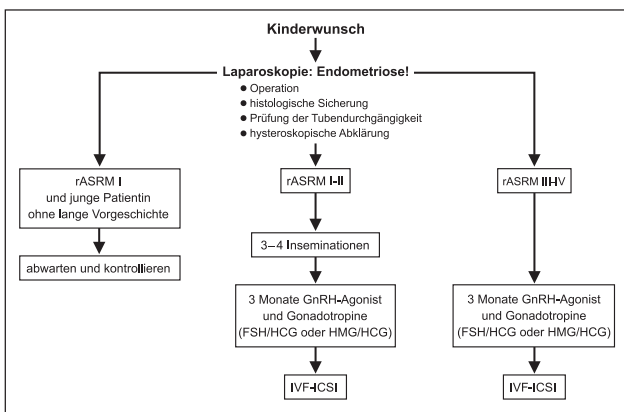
Kinderwunsch

Laparoskopie: Endometriose!

● Operation
● histologische Sicherung
● Prüfung der Tubendurchgängigkeit
● hysteroskopische Abklärung

rASRM I und junge Patientin ohne lange Vorgeschichte

abwarten und kontrollieren

rASRM I–II

3–4 Inseminationen

3 Monate GnRH-Agonist und Gonadotropine (FSH/HCG oder HMG/HCG)

IVF-ICSI

rASRM III–V

3 Monate GnRH-Agonist und Gonadotropine (FSH/HCG oder HMG/HCG)

IVF-ICSI